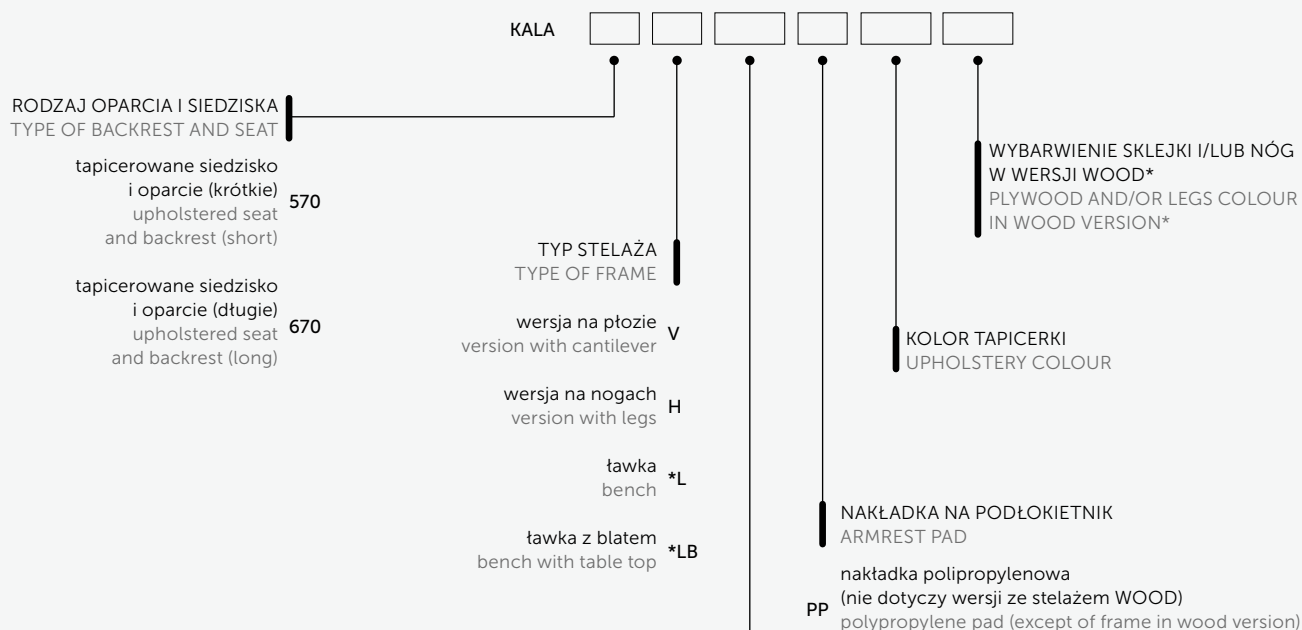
KALA

RODZAJ OPARCIA I SIEDZISKA
TYPE OF BACKREST AND SEAT

tapicerowane siedzisko i oparcie (krótkie) upholstered seat and backrest (short) 570

tapicerowane siedzisko i oparcie (długie) upholstered seat and backrest (long) 670

TYP STELAŻA
TYPE OF FRAME

wersja na płozie version with cantilever V

wersja na nogach version with legs H

ławka bench *L

ławka z blatem bench with table top *LB

WYBARWIENIE SKLEJKI I/LUB NÓG W WERSJI WOOD*
PLYWOOD AND/OR LEGS COLOUR IN WOOD VERSION*

KOLOR TAPICERKI
UPHOLSTERY COLOUR

NAKŁADKA NA PODŁOKIETNIK
ARMREST PAD

PP nakładka polipropylenowa (nie dotyczy wersji ze stelażem WOOD) polypropylene pad (except of frame in wood version)